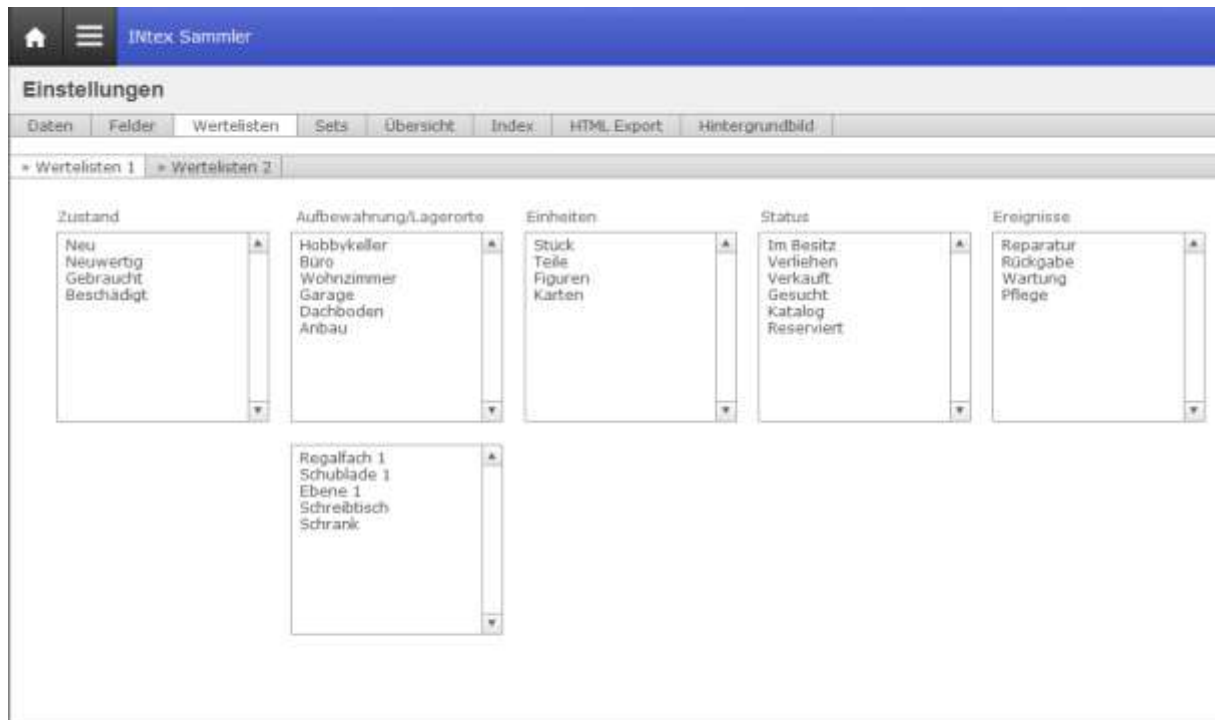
INtex Sammler

Einstellungen

Daten | Felder | Wertelisten | Sets | Übersicht | Index | HTML Export | Hintergrundbild

» Wertelisten 1 | » Wertelisten 2

Zustand
Neu
Neuwertig
Gebraucht
Beschädigt

Aufbewahrung/Lagerorte
Hobbykeller
Büro
Wohnzimmer
Garage
Dachboden
Anbau

Einheiten
Stück
Teile
Figuren
Karten

Status
Im Besitz
Verliehen
Verkauft
Gesucht
Katalog
Reserviert

Ereignisse
Reparatur
Rückgabe
Wartung
Pflege

Regalfach 1
Schublade 1
Ebene 1
Schreibtisch
Schrank